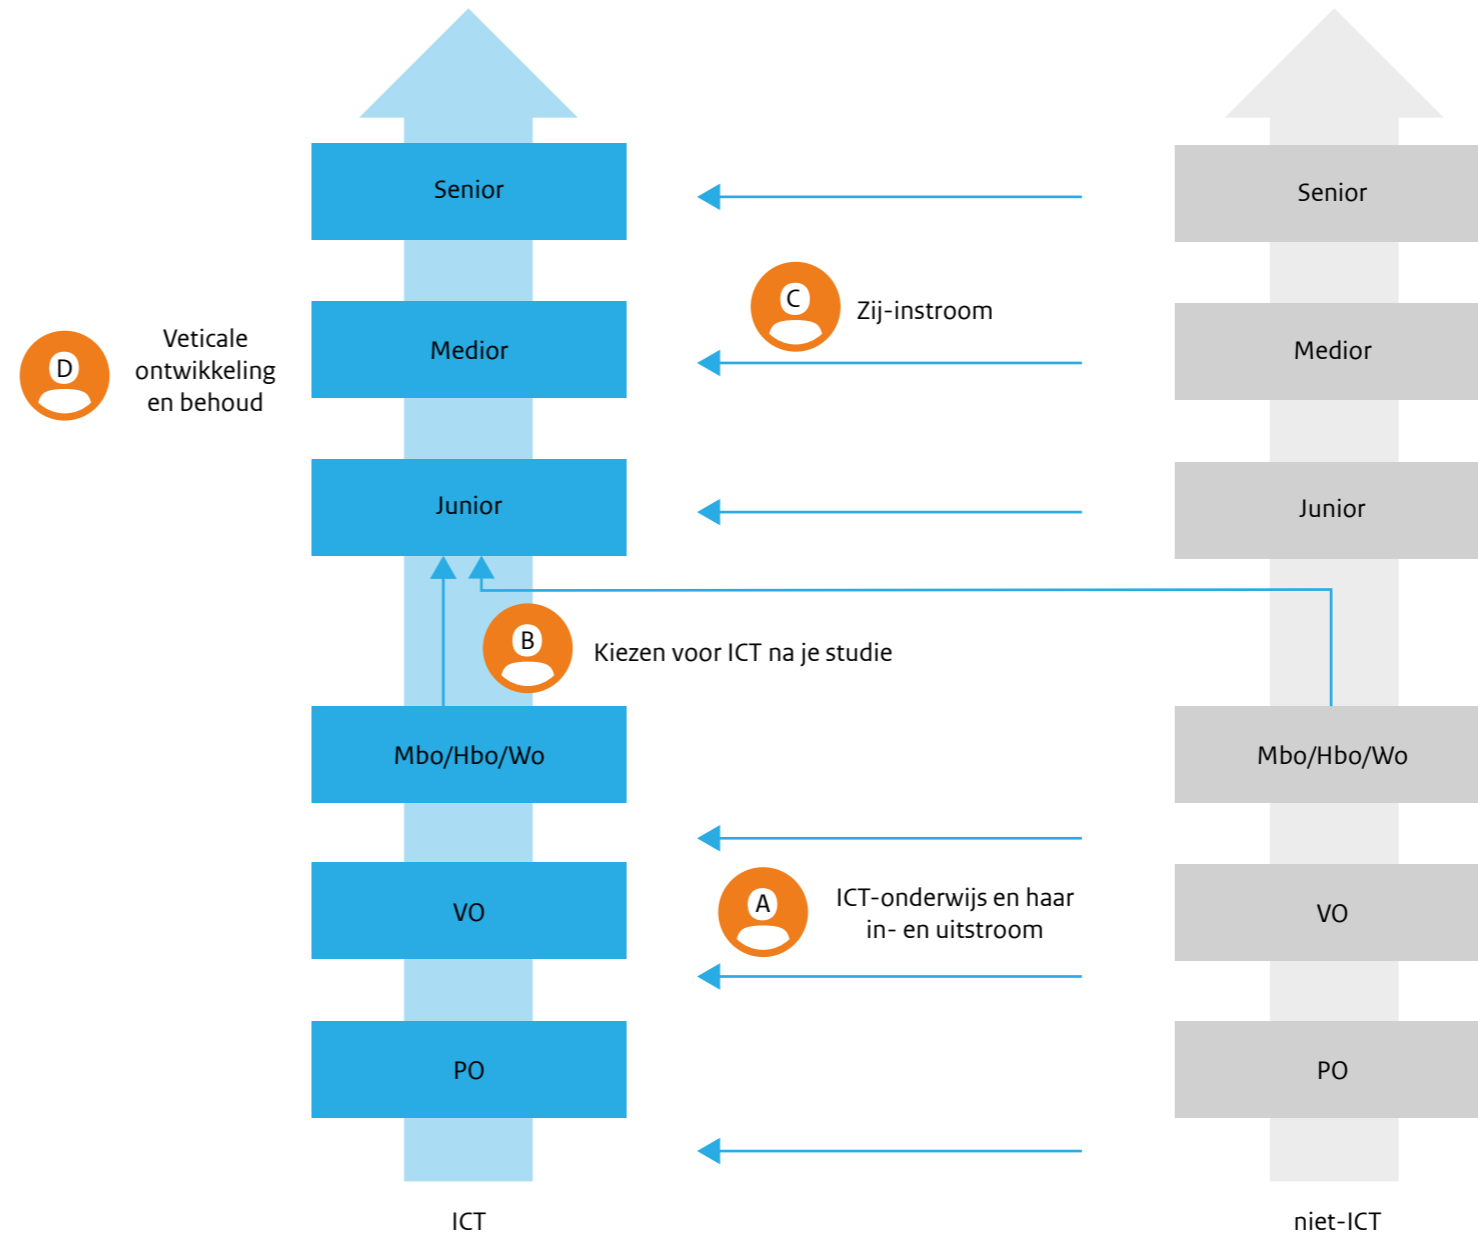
Senior

Senior

C Zij-instroom

D Veticale ontwikkeling en behoud

Medior

Medior

Junior

Junior

B Kiezen voor ICT na je studie

Mbo/Hbo/Wo

Mbo/Hbo/Wo

A ICT-onderwijs en haar in- en uitstroom

VO

VO

PO

PO

ICT

niet-ICT